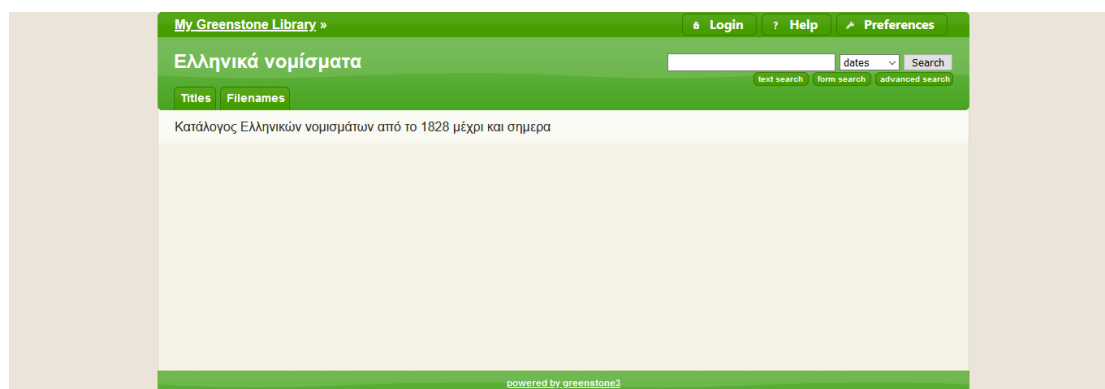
My Greenstone Library »

Login
? Help
Preferences

Ελληνικά νομίσματα

dates
Search
text search
form search
advanced search

Titles
Filenames

Κατάλογος Ελληνικών νομισμάτων από το 1828 μέχρι και σημερα

powered by greenstone3